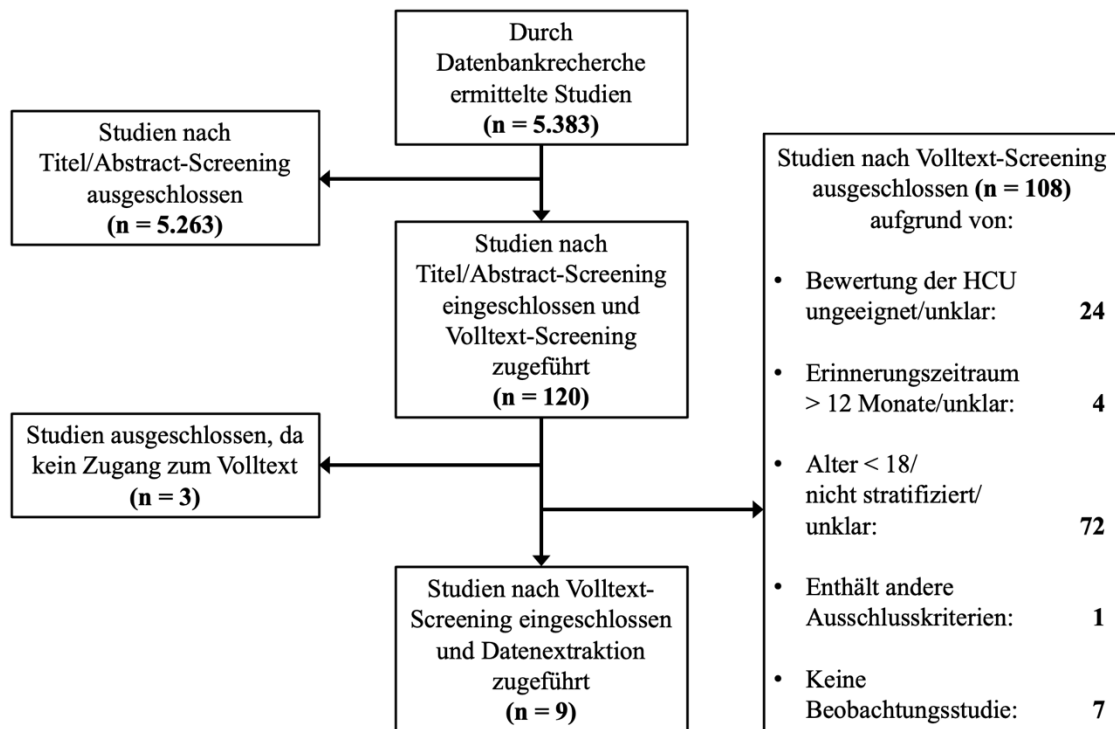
Durch Datenbankrecherche ermittelte Studien
**(n = 5.383)**

Studien nach Titel/Abstract-Screening ausgeschlossen
**(n = 5.263)**

Studien nach Titel/Abstract-Screening eingeschlossen und Volltext-Screening zugeführt
**(n = 120)**

Studien ausgeschlossen, da kein Zugang zum Volltext
**(n = 3)**

Studien nach Volltext-Screening eingeschlossen und Datenextraktion zugeführt
**(n = 9)**

Studien nach Volltext-Screening ausgeschlossen **(n = 108)** aufgrund von:

- Bewertung der HCU ungeeignet/unklar: **24**
- Erinnerungszeitraum > 12 Monate/unklar: **4**
- Alter < 18/ nicht stratifiziert/ unklar: **72**
- Enthält andere Ausschlusskriterien: **1**
- Keine Beobachtungsstudie: **7**